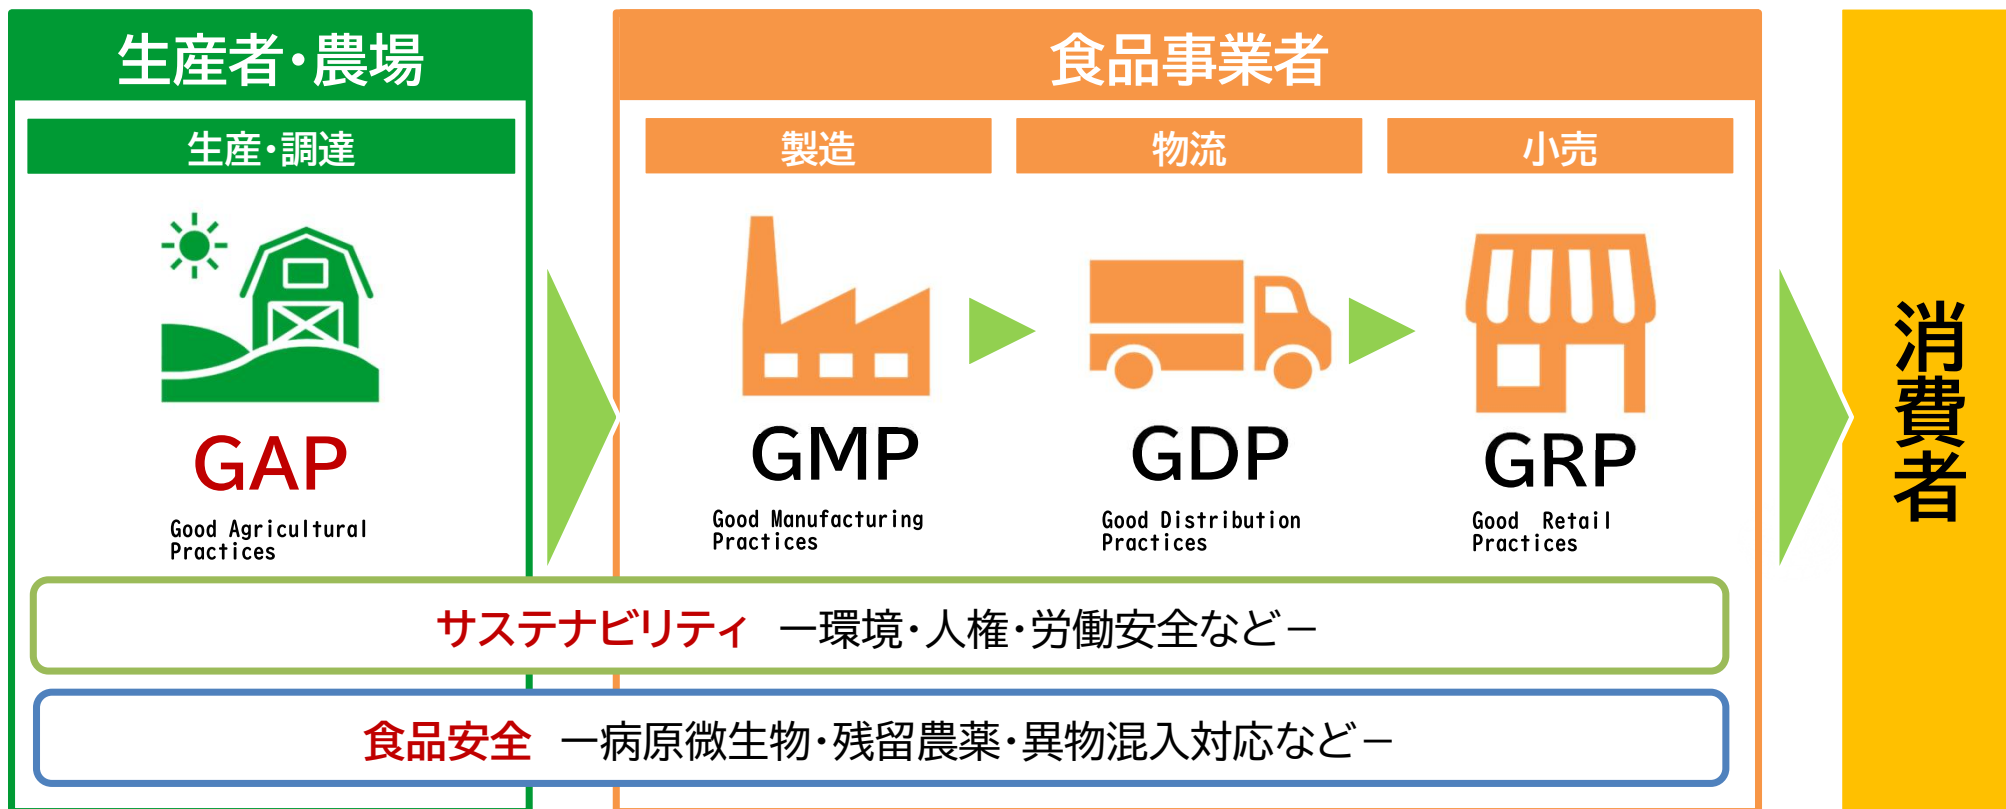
生産者・農場

生産・調達

GAP

Good Agricultural Practices

食品事業者

製造

物流

小売

GMP

Good Manufacturing Practices

GDP

Good Distribution Practices

GRP

Good Retail Practices

消費者

サステナビリティ　ー環境・人権・労働安全などー

食品安全　ー病原微生物・残留農薬・異物混入対応などー